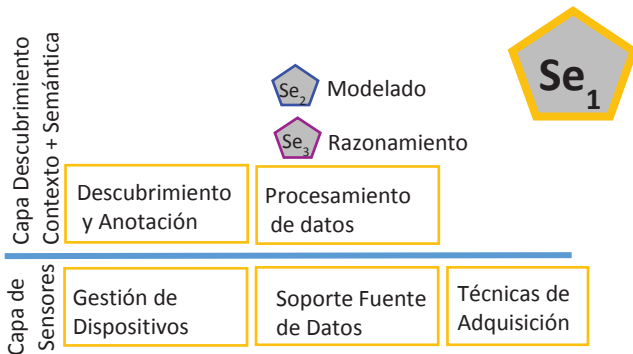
Capa Descubrimiento Contexto + Semántica

$Se_1$

$Se_2$ Modelado

$Se_3$ Razonamiento

Descubrimiento y Anotación

Procesamiento de datos

Capa de Sensores

Gestión de Dispositivos

Soporte Fuente de Datos

Técnicas de Adquisición